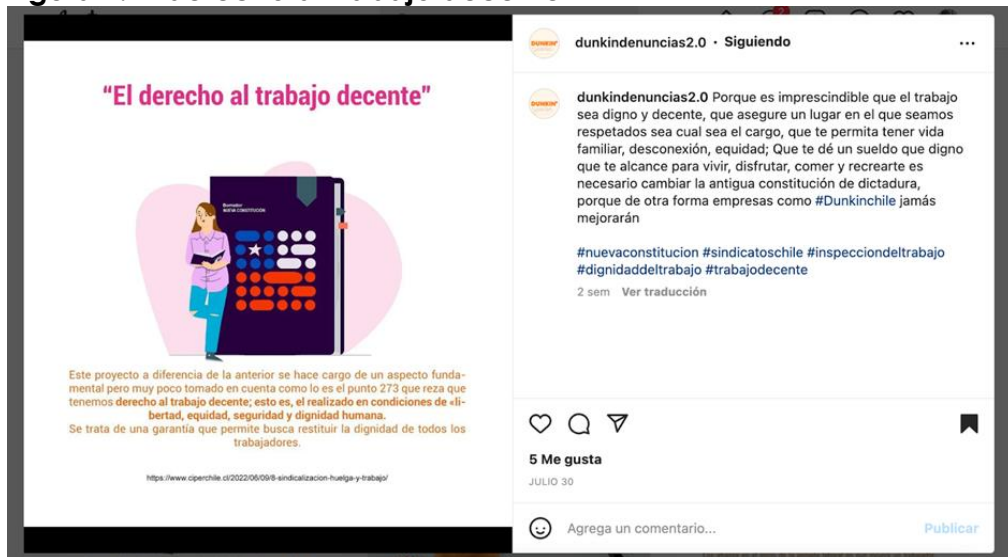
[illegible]

"El derecho al trabajo decente"

Borrador
NUEVA CONSTITUCIÓN

Este proyecto a diferencia de la anterior se hace cargo de un aspecto fundamental pero muy poco tomado en cuenta como lo es el punto 273 que reza que tenemos derecho al trabajo decente; esto es, el realizado en condiciones de «libertad, equidad, seguridad y dignidad humana.
Se trata de una garantía que permite busca restituir la dignidad de todos los trabajadores.

https://www.ciperchile.cl/2022/06/09/8-sindicalizacion-huelga-y-trabajo/

DUNKIN'
dunkindenuncias2.0 • Siguiendo
...

DUNKIN'
dunkindenuncias2.0 Porque es imprescindible que el trabajo sea digno y decente, que asegure un lugar en el que seamos respetados sea cual sea el cargo, que te permita tener vida familiar, desconexión, equidad; Que te dé un sueldo que digno que te alcance para vivir, disfrutar, comer y recrearte es necesario cambiar la antigua constitución de dictadura, porque de otra forma empresas como #Dunkinchile jamás mejorarán

#nuevaconstitucion #sindicatoschile #inspecciondeltrabajo #dignidaddeltrabajo #trabajodecente

2 sem Ver traducción

5 Me gusta
JULIO 30

Agrega un comentario...
Publicar